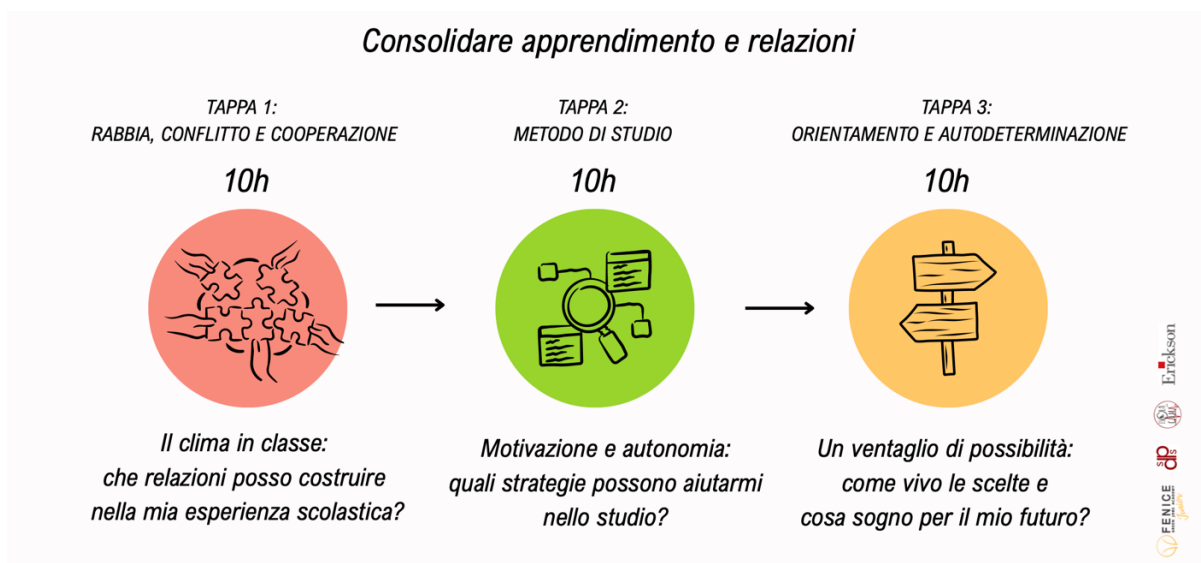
Consolidare apprendimento e relazioni

TAPPA 1:
RABBIA, CONFLITTO E COOPERAZIONE

10h

Il clima in classe: che relazioni posso costruire nella mia esperienza scolastica?

TAPPA 2:
METODO DI STUDIO

10h

Motivazione e autonomia: quali strategie possono aiutarmi nello studio?

TAPPA 3:
ORIENTAMENTO E AUTODETERMINAZIONE

10h

Un ventaglio di possibilità: come vivo le scelte e cosa sogno per il mio futuro?

Erickson

FENICE